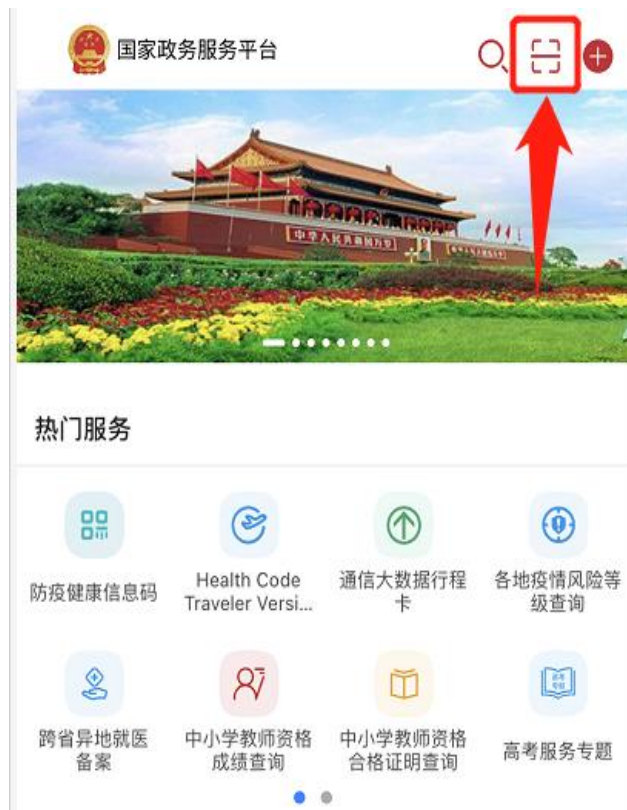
国家政务服务平台

中华人民共和国万岁

热门服务

防疫健康信息码

Health Code Traveler Versi...

通信大数据行程卡

各地疫情风险等级查询

跨省异地就医备案

中小学教师资格成绩查询

中小学教师资格合格证明查询

高考服务专题